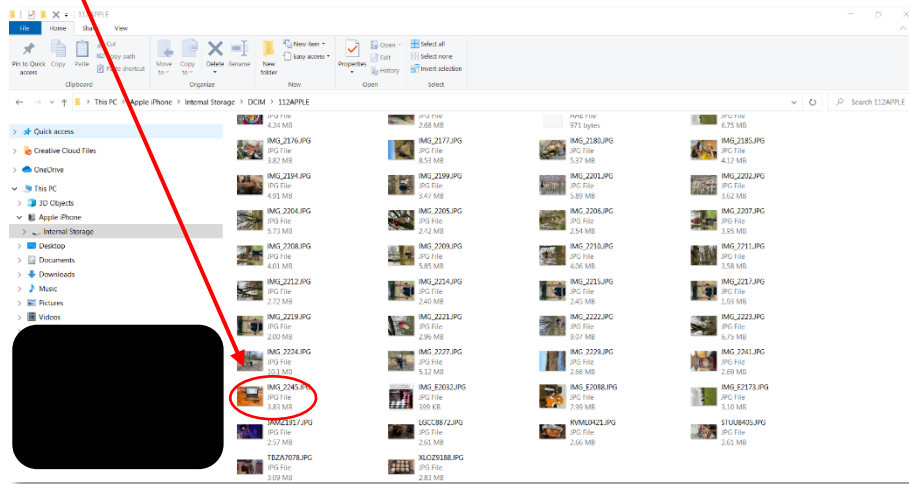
112APPLE

File Home Share View

Pin to Quick access Copy Paste Cut Copy path Paste shortcut
Clipboard

Move to Copy to Delete Rename
Organize

New folder New item Easy access
New

Properties Open Edit History
Open

Select all Select none Invert selection
Select

This PC > Apple iPhone > Internal Storage > DCIM > 112APPLE

Search 112APPLE

Quick access
Creative Cloud Files
OneDrive
This PC
3D Objects
Apple iPhone
Internal Storage
Desktop
Documents
Downloads
Music
Pictures
Videos

JPG File
4.24 MB

JPG File
2.88 MB

AAE File
971 bytes

JPG File
6.75 MB

IMG_2176.JPG
JPG File
3.82 MB

IMG_2177.JPG
JPG File
8.53 MB

IMG_2180.JPG
JPG File
5.37 MB

IMG_2185.JPG
JPG File
4.12 MB

IMG_2194.JPG
JPG File
4.91 MB

IMG_2199.JPG
JPG File
3.47 MB

IMG_2201.JPG
JPG File
5.89 MB

IMG_2202.JPG
JPG File
3.62 MB

IMG_2204.JPG
JPG File
5.73 MB

IMG_2205.JPG
JPG File
2.42 MB

IMG_2206.JPG
JPG File
2.51 MB

IMG_2207.JPG
JPG File
3.95 MB

IMG_2208.JPG
JPG File
4.01 MB

IMG_2209.JPG
JPG File
5.85 MB

IMG_2210.JPG
JPG File
4.06 MB

IMG_2211.JPG
JPG File
3.58 MB

IMG_2212.JPG
JPG File
2.72 MB

IMG_2214.JPG
JPG File
2.40 MB

IMG_2215.JPG
JPG File
2.45 MB

IMG_2217.JPG
JPG File
1.93 MB

IMG_2219.JPG
JPG File
2.00 MB

IMG_2221.JPG
JPG File
2.96 MB

IMG_2222.JPG
JPG File
9.07 MB

IMG_2223.JPG
JPG File
6.75 MB

IMG_2224.JPG
JPG File
10.1 MB

IMG_2227.JPG
JPG File
5.12 MB

IMG_2229.JPG
JPG File
2.64 MB

IMG_2241.JPG
JPG File
2.69 MB

IMG_2245.JPG
JPG File
3.83 MB

IMG_E2032.JPG
JPG File
399 KB

IMG_E2088.JPG
JPG File
7.99 MB

IMG_E2173.JPG
JPG File
3.10 MB

JAWZ1917.JPG
JPG File
2.57 MB

LGCC8872.JPG
JPG File
2.61 MB

RVML0421.JPG
JPG File
2.66 MB

STUU8405.JPG
JPG File
2.61 MB

TBZA7078.JPG
JPG File
3.09 MB

XLOZ9188.JPG
JPG File
2.83 MB